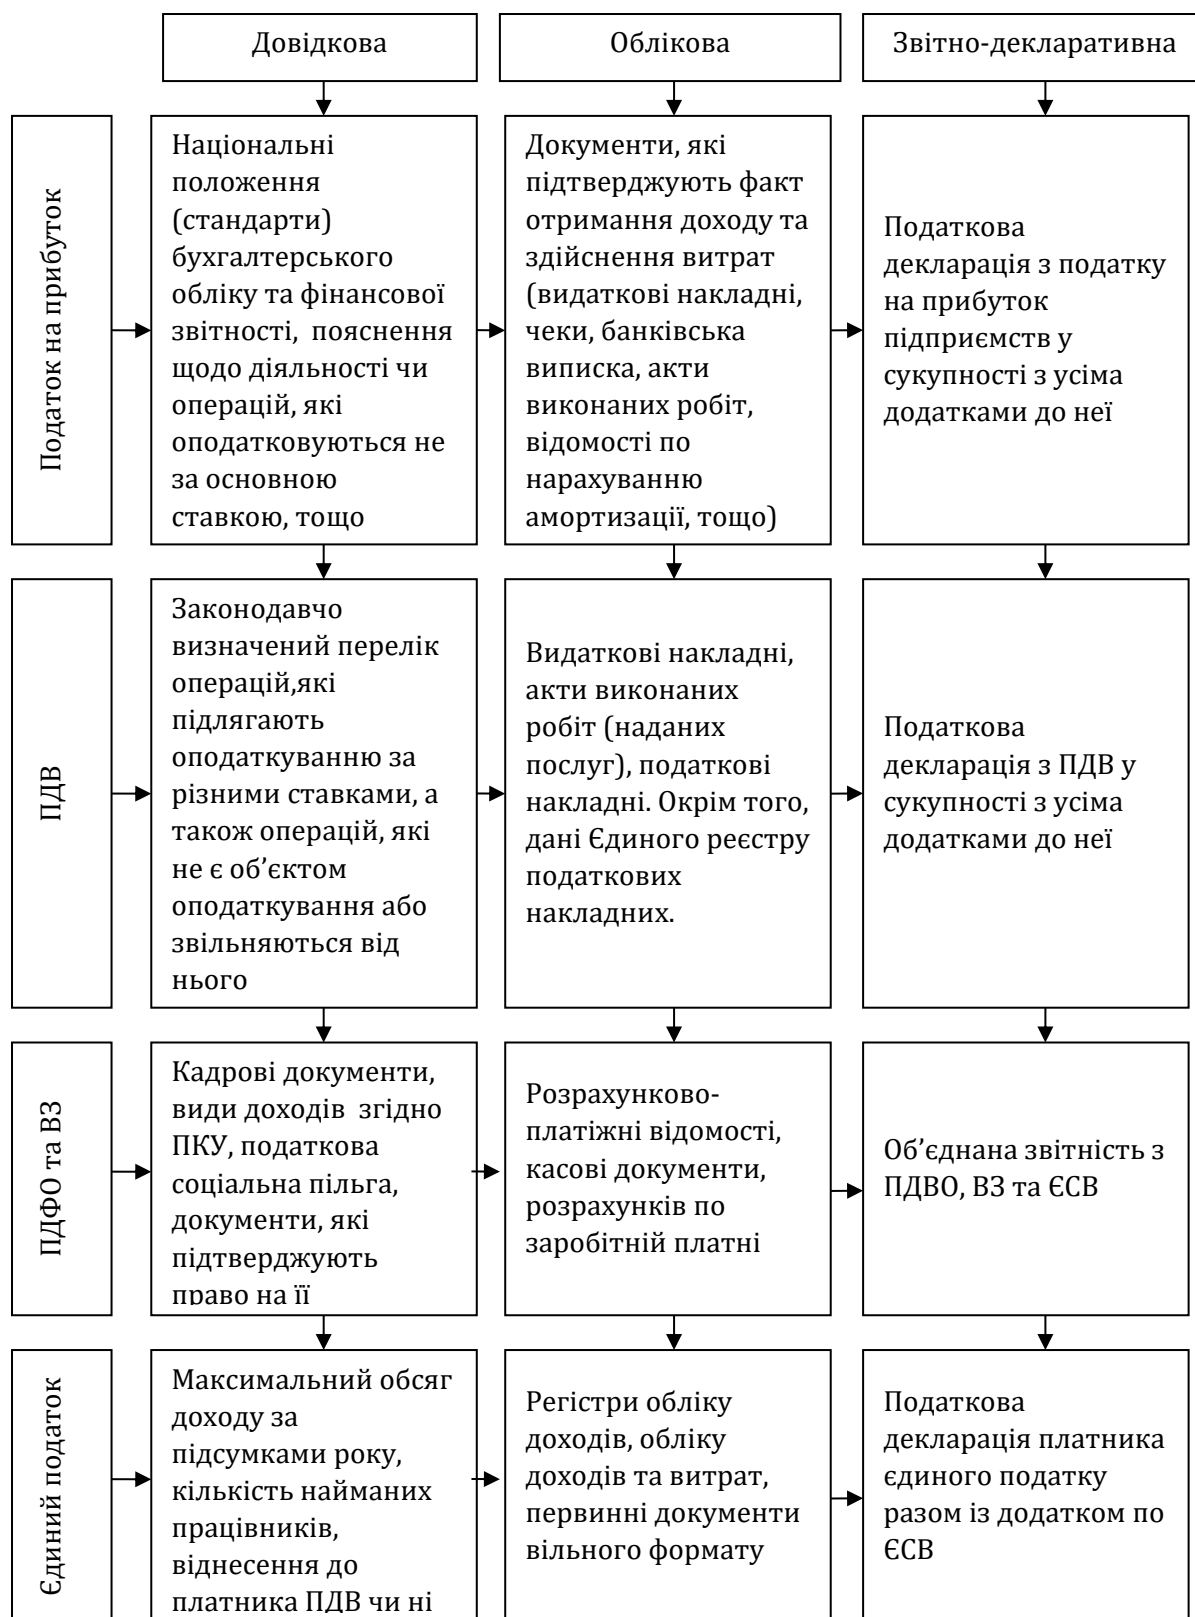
Довідкова

Облікова

Звітно-декларативна

Податок на прибуток

Національні положення (стандарти) бухгалтерського обліку та фінансової звітності, пояснення щодо діяльності чи операцій, які оподатковуються не за основною ставкою, тощо

Документи, які підтверджують факт отримання доходу та здійснення витрат (видаткові накладні, чеки, банківська виписка, акти виконаних робіт, відомості по нарахуванню амортизації, тощо)

Податкова декларація з податку на прибуток підприємств у сукупності з усіма додатками до неї

ПДВ

Законодавчо визначений перелік операцій,які підлягають оподаткуванню за різними ставками, а також операцій, які не є об'єктом оподаткування або звільняються від нього

Видаткові накладні, акти виконаних робіт (наданих послуг), податкові накладні. Окрім того, дані Єдиного реєстру податкових накладних.

Податкова декларація з ПДВ у сукупності з усіма додатками до неї

ПДФО та ВЗ

Кадрові документи, види доходів згідно ПКУ, податкова соціальна пільга, документи, які підтверджують право на її

Розрахунково-платіжні відомості, касові документи, розрахунків по заробітній платні

Об'єднана звітність з ПДВО, ВЗ та ЄСВ

Єдиний податок

Максимальний обсяг доходу за підсумками року, кількість найманих працівників, віднесення до платника ПДВ чи ні

Регістри обліку доходів, обліку доходів та витрат, первинні документи вільного формату

Податкова декларація платника єдиного податку разом із додатком по ЄСВ